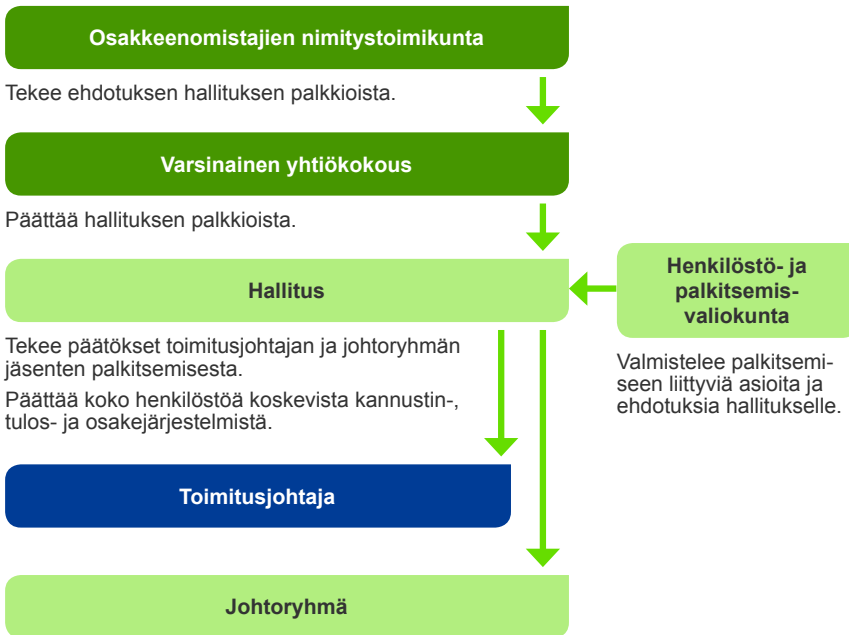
Osakkeenomistajien nimitystoimikunta

Tekee ehdotuksen hallituksen palkkioista.

Varsinainen yhtiökokous

Päättää hallituksen palkkioista.

Hallitus

Henkilöstö- ja palkitsemisvaliokunta

Tekee päätökset toimitusjohtajan ja johtoryhmän jäsenten palkitsemisesta.

Päättää koko henkilöstöä koskevista kannustin-, tulos- ja osakejärjestelmistä.

Valmistelee palkitsemiseen liittyviä asioita ja ehdotuksia hallitukselle.

Toimitusjohtaja

Johtoryhmä